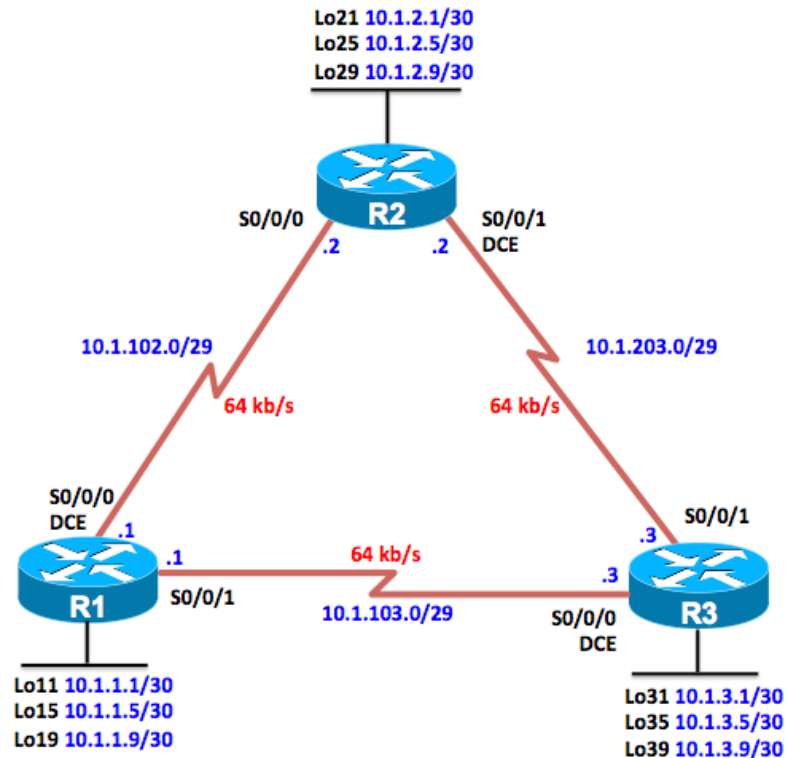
Lo21 10.1.2.1/30
Lo25 10.1.2.5/30
Lo29 10.1.2.9/30

R2

S0/0/0
.2

.2
S0/0/1
DCE

10.1.102.0/29

64 kb/s

10.1.203.0/29

64 kb/s

S0/0/0
DCE
.1

.1

R1

S0/0/1

64 kb/s

10.1.103.0/29

.3

S0/0/1

.3

S0/0/0
DCE

R3

Lo11 10.1.1.1/30
Lo15 10.1.1.5/30
Lo19 10.1.1.9/30

Lo31 10.1.3.1/30
Lo35 10.1.3.5/30
Lo39 10.1.3.9/30